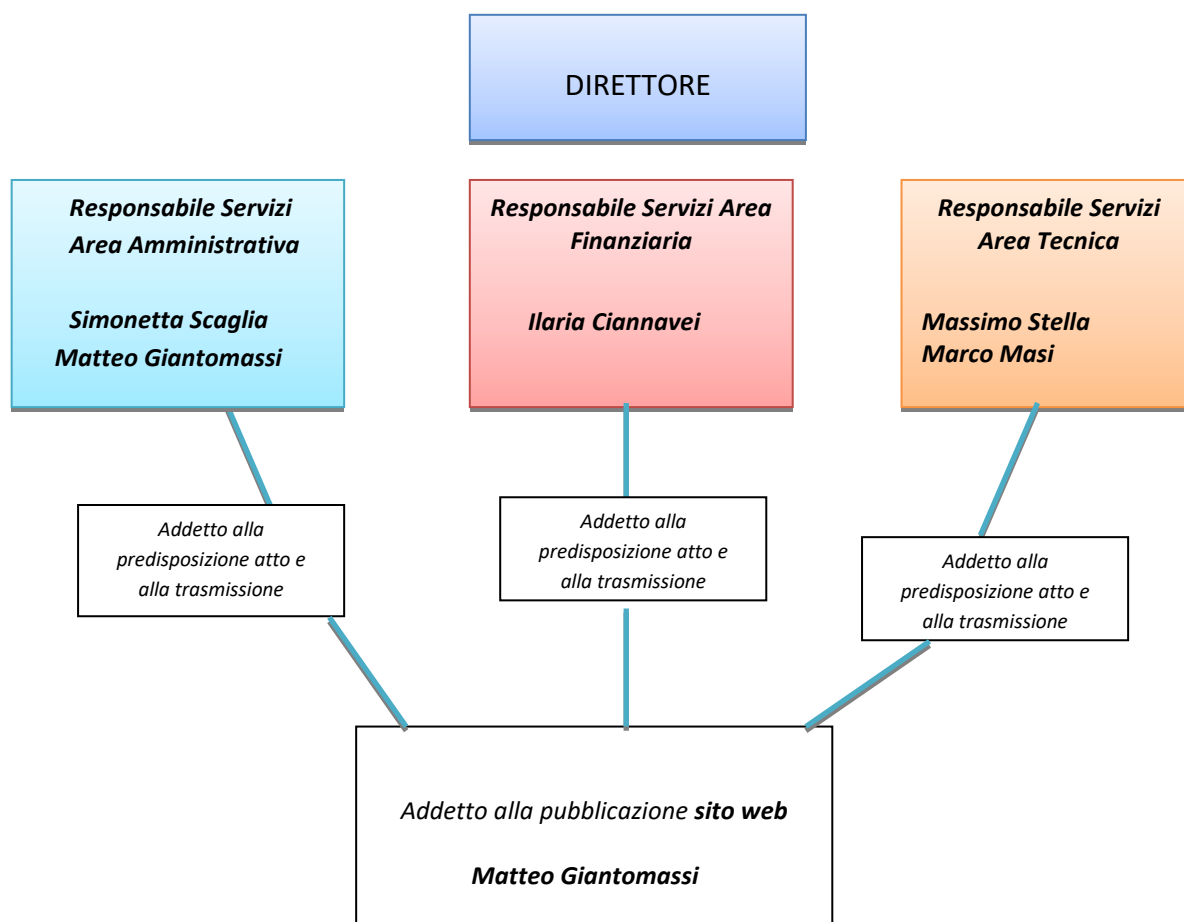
DIRETTORE

Responsabile Servizi Area Amministrativa

Simonetta Scaglia
Matteo Giantomassi

Responsabile Servizi Area Finanziaria

Ilaria Ciannavei

Responsabile Servizi Area Tecnica

Massimo Stella
Marco Masi

Addetto alla predisposizione atto e alla trasmissione

Addetto alla predisposizione atto e alla trasmissione

Addetto alla predisposizione atto e alla trasmissione

Addetto alla pubblicazione sito web

Matteo Giantomassi